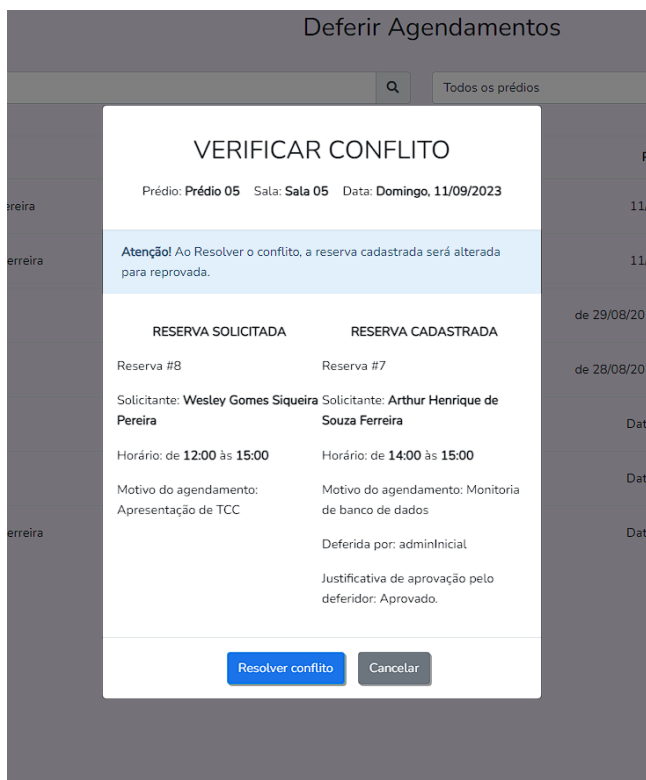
Deferir Agendamentos

Todos os prédios

ereira

erreira

de 29/08/20

de 28/08/20

erreira

VERIFICAR CONFLITO

Prédio: **Prédio 05** Sala: **Sala 05** Data: **Domingo, 11/09/2023**

**Atenção!** Ao Resolver o conflito, a reserva cadastrada será alterada para reprovada.

| RESERVA SOLICITADA | RESERVA CADASTRADA |
|---|---|
| Reserva #8 | Reserva #7 |
| Solicitante: **Wesley Gomes Siqueira Pereira** | Solicitante: **Arthur Henrique de Souza Ferreira** |
| Horário: de **12:00** às **15:00** | Horário: de **14:00** às **15:00** |
| Motivo do agendamento: Apresentação de TCC | Motivo do agendamento: Monitoria de banco de dados |
| | Deferida por: adminInicial |
| | Justificativa de aprovação pelo deferidor: Aprovado. |

Resolver conflito

Cancelar